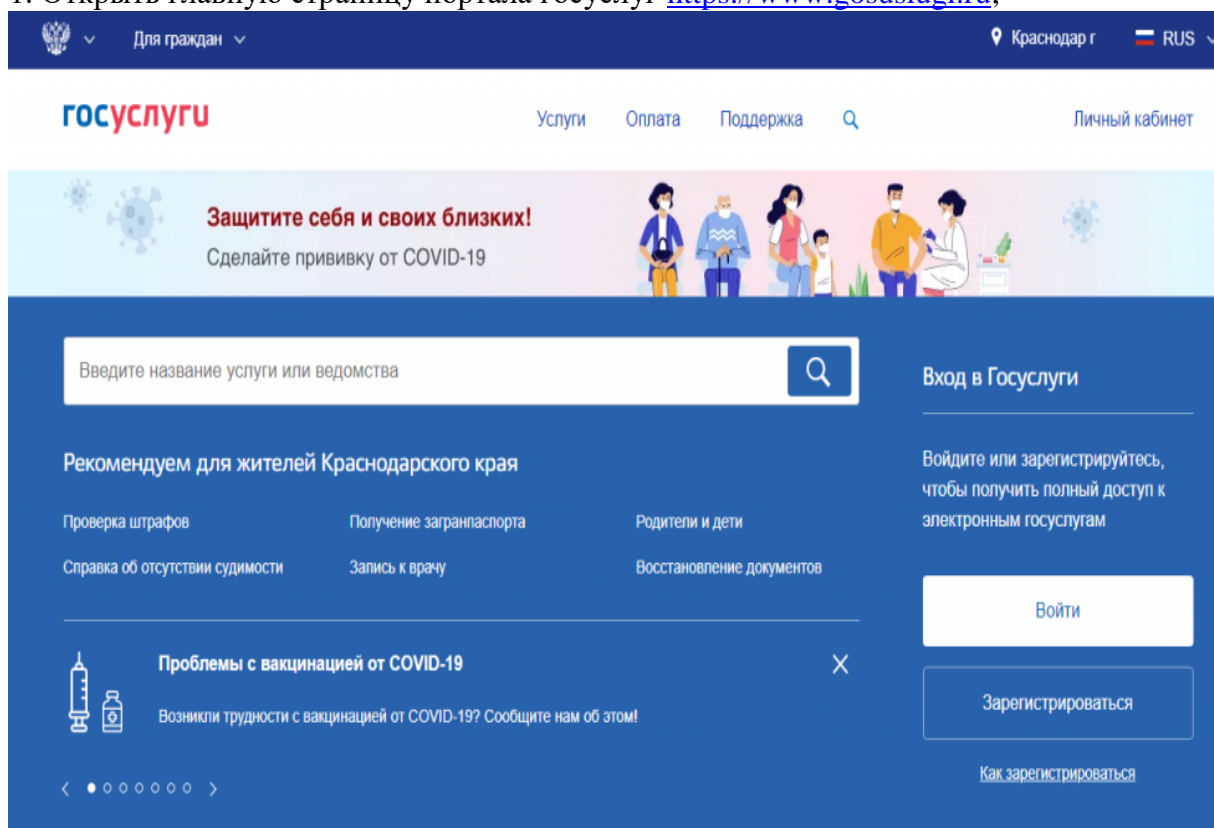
1. Открыть главную страницу портала госуслуг https://www.gosuslugi.ru;

Для граждан

Краснодар г

RUS

госуслуги

Услуги

Оплата

Поддержка

Личный кабинет

Защитите себя и своих близких!

Сделайте прививку от COVID-19

Введите название услуги или ведомства

Вход в Госуслуги

Рекомендуем для жителей Краснодарского края

Проверка штрафов

Получение загранпаспорта

Родители и дети

Справка об отсутствии судимости

Запись к врачу

Восстановление документов

Войдите или зарегистрируйтесь, чтобы получить полный доступ к электронным госуслугам

Войти

Проблемы с вакцинацией от COVID-19

Возникли трудности с вакцинацией от COVID-19? Сообщите нам об этом!

Зарегистрироваться

Как зарегистрироваться